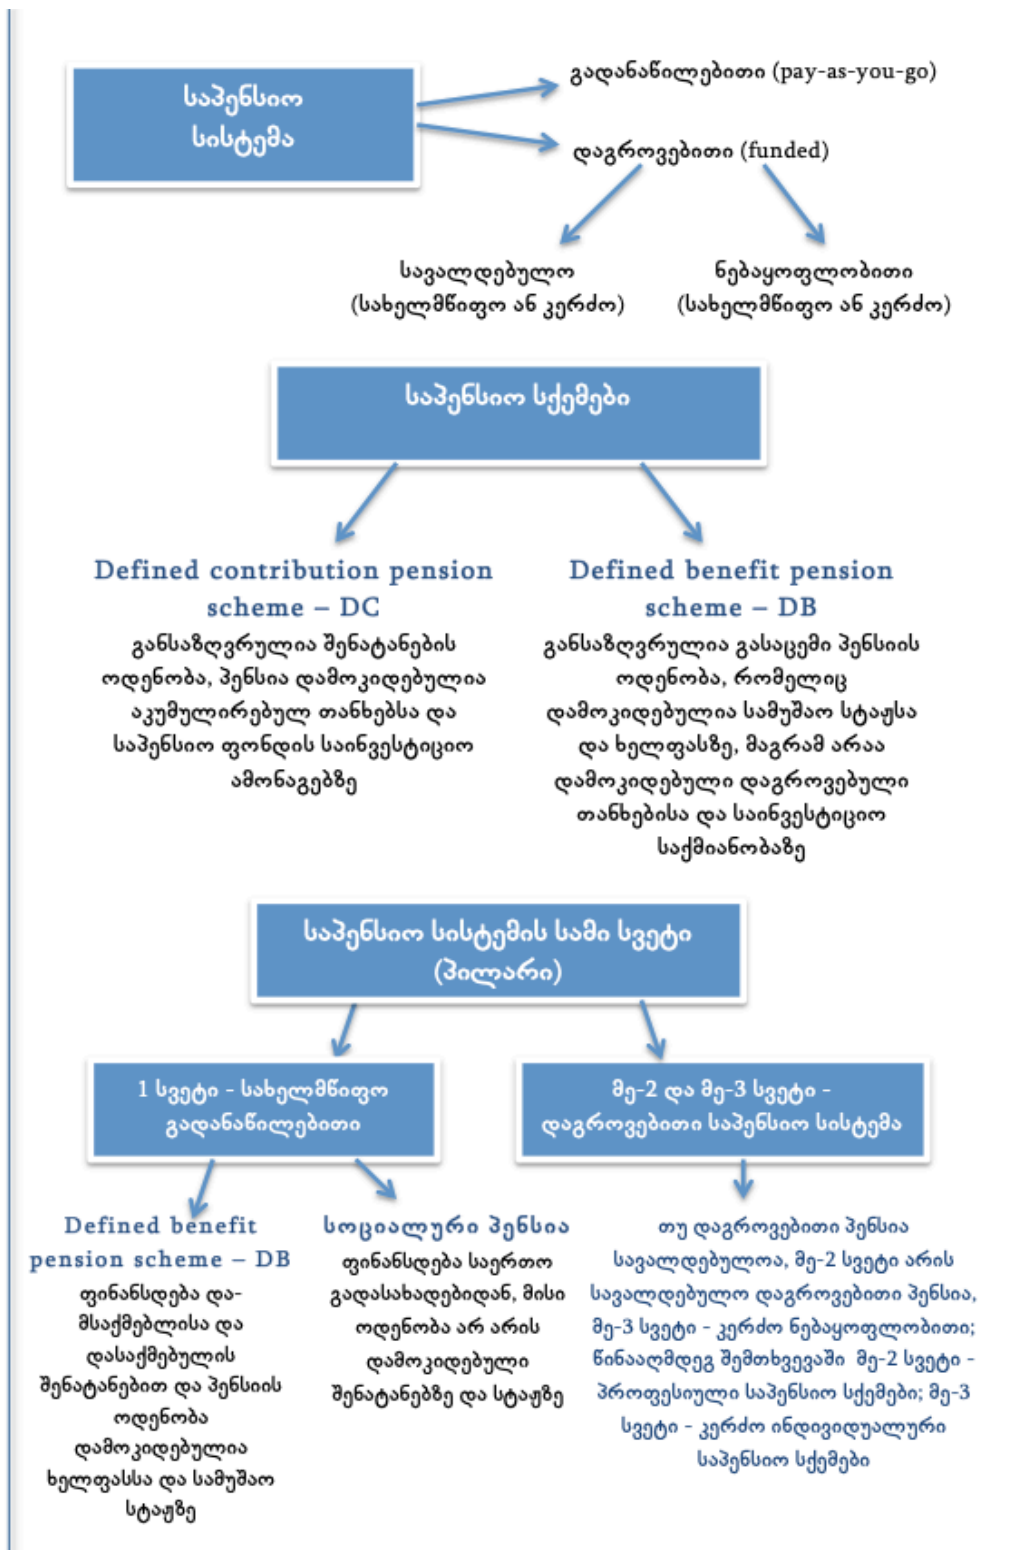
საპენსიო სისტემა

გადანაწილებითი (pay-as-you-go)

დაგროვებითი (funded)

სავალდებულო (სახელმწიფო ან კერძო)

ნებაყოფლობითი (სახელმწიფო ან კერძო)

საპენსიო სქემები

Defined contribution pension scheme – DC
განსაზღვრულია შენატანების ოდენობა, პენსია დამოკიდებულია აკუმულირებულ თანხებსა და საპენსიო ფონდის საინვესტიციო ამონაგებზე

Defined benefit pension scheme – DB
განსაზღვრულია გასაცემი პენსიის ოდენობა, რომელიც დამოკიდებულია სამუშაო სტაჟსა და ხელფასზე, მაგრამ არაა დამოკიდებული დაგროვებული თანხებისა და საინვესტიციო საქმიანობაზე

საპენსიო სისტემის სამი სვეტი (პილარი)

1 სვეტი - სახელმწიფო გადანაწილებითი

მე-2 და მე-3 სვეტი - დაგროვებითი საპენსიო სისტემა

Defined benefit pension scheme – DB
ფინანსდება და-მსაქმებლისა და დასაქმებულის შენატანებით და პენსიის ოდენობა დამოკიდებულია ხელფასსა და სამუშაო სტაჟზე

სოციალური პენსია
ფინანსდება საერთო გადასახადებიდან, მისი ოდენობა არ არის დამოკიდებული შენატანებზე და სტაჟზე

თუ დაგროვებითი პენსია სავალდებულოა, მე-2 სვეტი არის სავალდებულო დაგროვებითი პენსია, მე-3 სვეტი - კერძო ნებაყოფლობითი; წინააღმდეგ შემთხვევაში მე-2 სვეტი - პროფესიული საპენსიო სქემები; მე-3 სვეტი - კერძო ინდივიდუალური საპენსიო სქემები